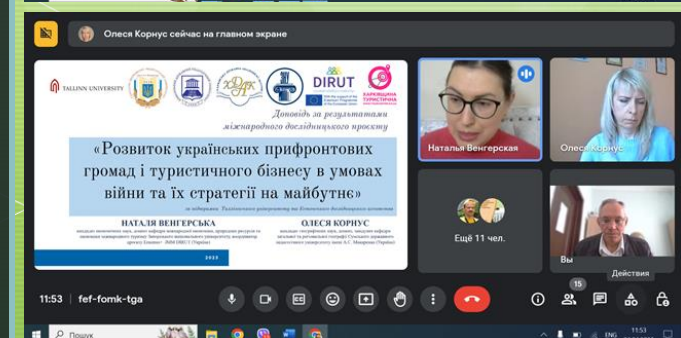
Олеся Корнус сейчас на главном экране

TALLINN UNIVERSITY

DIRUT

ХАРКІВЩИНА ТУРИСТИЧНА

Доповідь за результатами міжнародного дослідницького проєкту

«Розвиток українських прифронтових громад і туристичного бізнесу в умовах війни та їх стратегії на майбутнє»

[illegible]

НАТАЛЯ ВЕНГЕРСЬКА

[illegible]

ОЛЕСЯ КОРНУС

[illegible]

Наталья Венгерская

Олеся Корнус

Ещё 11 чел.

Вы

Действия

11:53 | fef-fomk-tga

15

Пошук

ENG

11:53